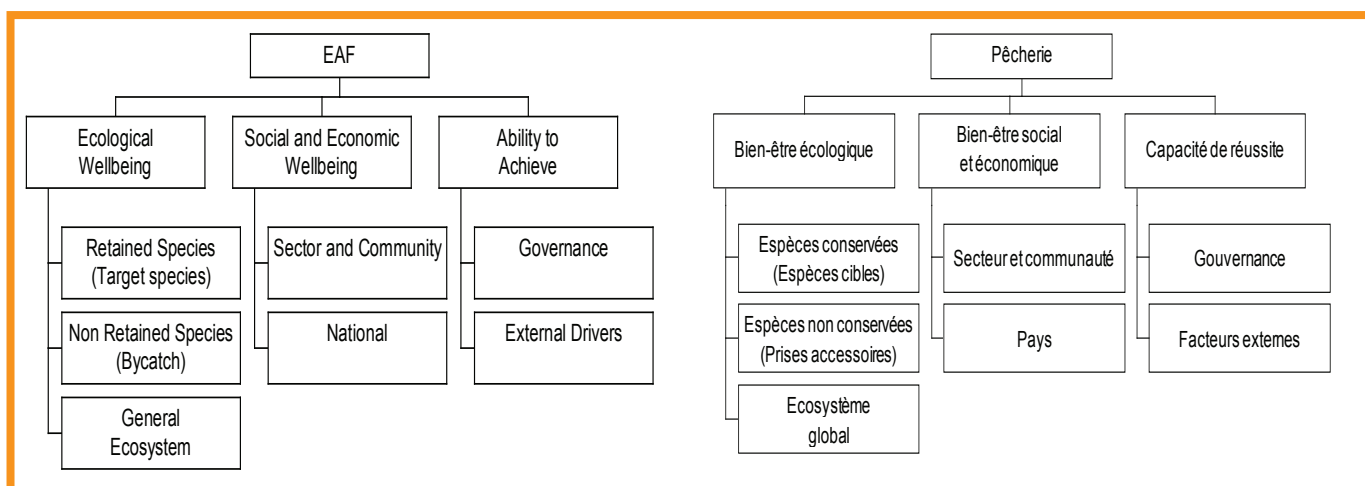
EAF

Ecological Wellbeing

Social and Economic Wellbeing

Ability to Achieve

Retained Species (Target species)

Non Retained Species (Bycatch)

General Ecosystem

Sector and Community

National

Governance

External Drivers

Pêcherie

Bien-être écologique

Bien-être social et économique

Capacité de réussite

Espèces conservées (Espèces cibles)

Espèces non conservées (Prises accessoires)

Ecosystème global

Secteur et communauté

Pays

Gouvernance

Facteurs externes